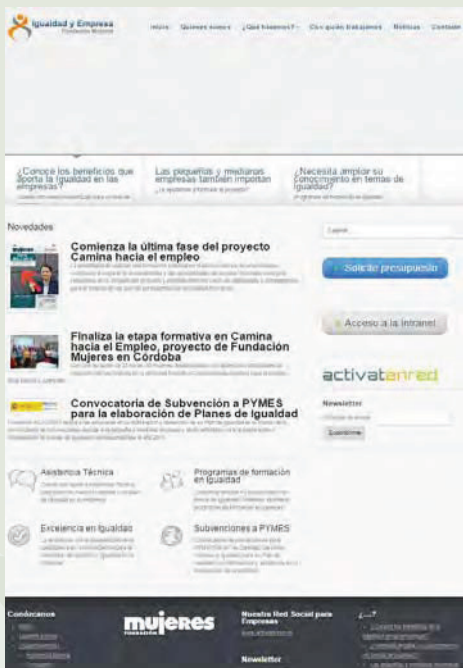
Igualdad y Empresa
Fundación Mujeres

Inicio Quiénes somos ¿Qué hacemos? Con quién trabajamos Noticias Contacto

¿Conoce los beneficios que aporta la igualdad en las empresas?

Las pequeñas y medianas empresas también importan

¿Necesita ampliar su conocimiento en temas de igualdad?

Novedades

Comienza la última fase del proyecto Camina hacia el empleo

Finaliza la etapa formativa en Camina hacia el Empleo, proyecto de Fundación Mujeres en Córdoba

Convocatoria de Subvención a PYMES para la elaboración de Planes de Igualdad

Asistencia Técnica

Programas de formación en Igualdad

Excelencia en Igualdad

Subvenciones a PYMES

Solicite presupuesto

Acceso a la intranet

activatenred

Newsletter

Suscribirse

Conócenos

mujeres
FUNDACIÓN

Nuestra Red Social para Empresas

Newsletter